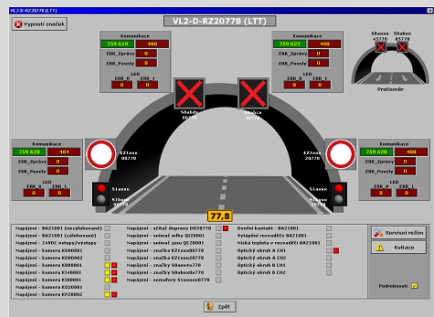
VL2-D-RZ20778 (LTT)

Vypnutí značek

VL2-D-RZ20778 (LTT)

Komunikace
738 619 | 400
ZRB_Zprávy 0
ZRB_Povely 0
LED
ERR_0 | ERR_1
0 | 0

Komunikace
739 622 | 400
ZRB_Zprávy 0
ZRB_Povely 0
LED
ERR_0 | ERR_1
0 | 0

Skabo 45770
Skabo 45770
Protisměr

Skabo 45770
Skabo 45770

Komunikace
739 620 | 400
ZRB_Zprávy 0
ZRB_Povely 0
LED
ERR_0 | ERR_1
0 | 0

Komunikace
759 628 | 400
ZRB_Zprávy 0
ZRB_Povely 0
LED
ERR_0 | ERR_1
0 | 0

Sklon 38770
Sklon 38770
Semafor
Semafor

77,8

Napájení - BA21001 (nezálohované)
Napájení - BA21001 (zálohované)
Napájení - 24VDC vstupy/výstupy
Napájení - kamera K00001
Napájení - kamera K00002
Napájení - kamera K10001
Napájení - kamera K20001
Napájení - kamera K20002
Napájení - kamera K20003
Napájení - kamera K20002

Napájení - užitné dopravní DD20770
Napájení - snímač mlhy QC20001
Napájení - snímač jasu QC20001
Napájení - značka SZlinon20770
Napájení - značka SZlinon20770
Napájení - značky Skabo20770
Napájení - značky Skabo20770
Napájení - semafory Slsemm20770

Dveřní kontakt - BA21001
Vytápění rozvaděče BA21001
Vnitřní teplota v rozvaděči BA21001
Optický závěs A CH1
Optický závěs A CH2
Optický závěs B CH1
Optický závěs B CH2

Servisní režim
Kvitace
Podrobnosti

Zpět